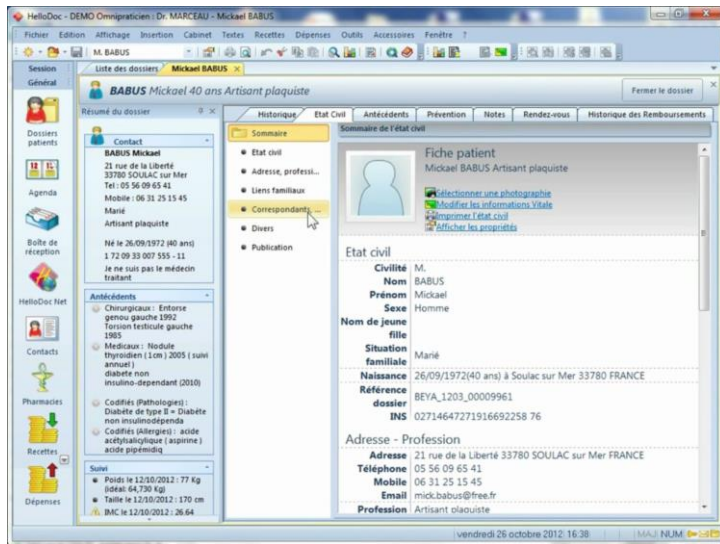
HelloDoc - DEMO Omnipraticien : Dr. MARCEAU - Mickael BABUS

Fichier Edition Affichage Insertion Cabinet Textes Recettes Dépenses Outils Accessoires Fenêtre ?

M. BABUS

Session
Général

Liste des dossiers Mickael BABUS

BABUS Mickael 40 ans Artisant plaquiste

Fermer le dossier

Dossiers patients

Agenda

Boîte de réception

HelloDoc Net

Contacts

Pharmacies

Recettes

Dépenses

Résumé du dossier

Contact
BABUS Mickael
21 rue de la Liberté
33780 SOULAC sur Mer
Tel : 05 56 09 65 41
Mobile : 06 31 25 15 45
Marié
Artisant plaquiste

Né le 26/09/1972 (40 ans)
1 72 09 33 007 555 - 11
Je ne suis pas le médecin traitant

Antécédents
Chirurgicaux : Entorse genou gauche 1992
Torsion testicule gauche 1985
Medicaux : Nodule thyroidien ( 1cm ) 2005 ( suivi annuel )
diabete non insulino-dependant (2010)
Codifiés (Pathologies) : Diabète de type II = Diabète non insulinodépenda
Codifiés (Allergies) : acide acétylsalicylique ( aspirine ) acide pipémidiq

Suivi
Poids le 12/10/2012 : 77 Kg (idéal 64,730 Kg)
Taille le 12/10/2012 : 170 cm
IMC le 12/10/2012 : 26.64

Historique | Etat Civil | Antécédents | Prévention | Notes | Rendez-vous | Historique des Remboursements

Sommaire
Etat civil
Adresse, professi...
Liens familiaux
Correspondants ...
Divers
Publication

Sommaire de l'état civil

Fiche patient
Mickael BABUS Artisant plaquiste
Sélectionner une photographie
Modifier les informations Vitale
Imprimer l'état civil
Afficher les propriétés

Etat civil
| | |
|---|---|
| Civilité | M. |
| Nom | BABUS |
| Prénom | Mickael |
| Sexe | Homme |
| Nom de jeune fille | |
| Situation familiale | Marié |
| Naissance | 26/09/1972(40 ans) à Soulac sur Mer 33780 FRANCE |
| Référence dossier | BEYA_1203_00009961 |
| INS | 02714647271916692258 76 |

Adresse - Profession
| | |
|---|---|
| Adresse | 21 rue de la Liberté 33780 SOULAC sur Mer FRANCE |
| Téléphone | 05 56 09 65 41 |
| Mobile | 06 31 25 15 45 |
| Email | mick.babus@free.fr |
| Profession | Artisant plaquiste |

vendredi 26 octobre 2012 16:38 | MAJ NUM